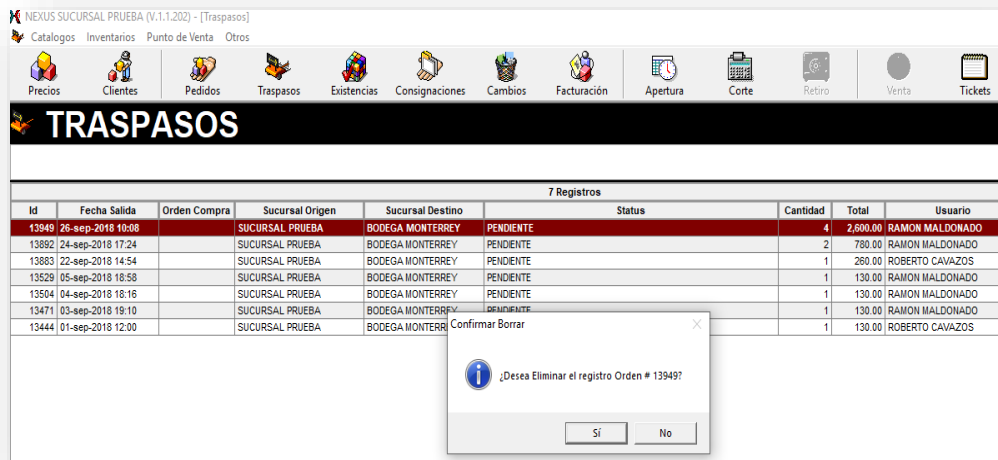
NEXUS SUCURSAL PRUEBA (V.1.1.202) - [Traspasos]

Catalogos Inventarios Punto de Venta Otros

Precios Clientes Pedidos Traspasos Existencias Consignaciones Cambios Facturación Apertura Corte Retiro Venta Tickets

TRASPASOS

7 Registros

| Id | Fecha Salida | Orden Compra | Sucursal Origen | Sucursal Destino | Status | Cantidad | Total | Usuario |
|---|---|---|---|---|---|---|---|---|
| 13949 | 26-sep-2018 10:08 | | SUCURSAL PRUEBA | BODEGA MONTERREY | PENDIENTE | 4 | 2,600.00 | RAMON MALDONADO |
| 13892 | 24-sep-2018 17:24 | | SUCURSAL PRUEBA | BODEGA MONTERREY | PENDIENTE | 2 | 780.00 | RAMON MALDONADO |
| 13883 | 22-sep-2018 14:54 | | SUCURSAL PRUEBA | BODEGA MONTERREY | PENDIENTE | 1 | 260.00 | ROBERTO CAVAZOS |
| 13529 | 05-sep-2018 18:58 | | SUCURSAL PRUEBA | BODEGA MONTERREY | PENDIENTE | 1 | 130.00 | RAMON MALDONADO |
| 13504 | 04-sep-2018 18:16 | | SUCURSAL PRUEBA | BODEGA MONTERREY | PENDIENTE | 1 | 130.00 | RAMON MALDONADO |
| 13471 | 03-sep-2018 19:10 | | SUCURSAL PRUEBA | BODEGA MONTERREY | PENDIENTE | 1 | 130.00 | RAMON MALDONADO |
| 13444 | 01-sep-2018 12:00 | | SUCURSAL PRUEBA | BODEGA MONTERREY | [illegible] | 1 | 130.00 | ROBERTO CAVAZOS |

Confirmar Borrar

¿Desea Eliminar el registro Orden # 13949?

Sí No